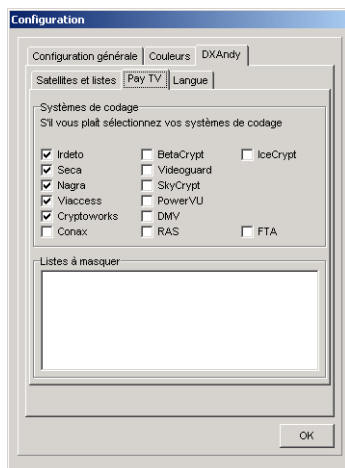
Configuration

Configuration générale | Couleurs | DXAndy

Satellites et listes | Pay TV | Langue

Systèmes de codage
S'il vous plait sélectionnez vos systèmes de codage

☑ Irdeto
☑ Seca
☑ Nagra
☑ Viaccess
☑ Cryptoworks
☐ Conax

☐ BetaCrypt
☐ Videoguard
☐ SkyCrypt
☐ PowerVU
☐ DMV
☐ RAS

☐ IceCrypt
☐ FTA

Listes à masquer

OK